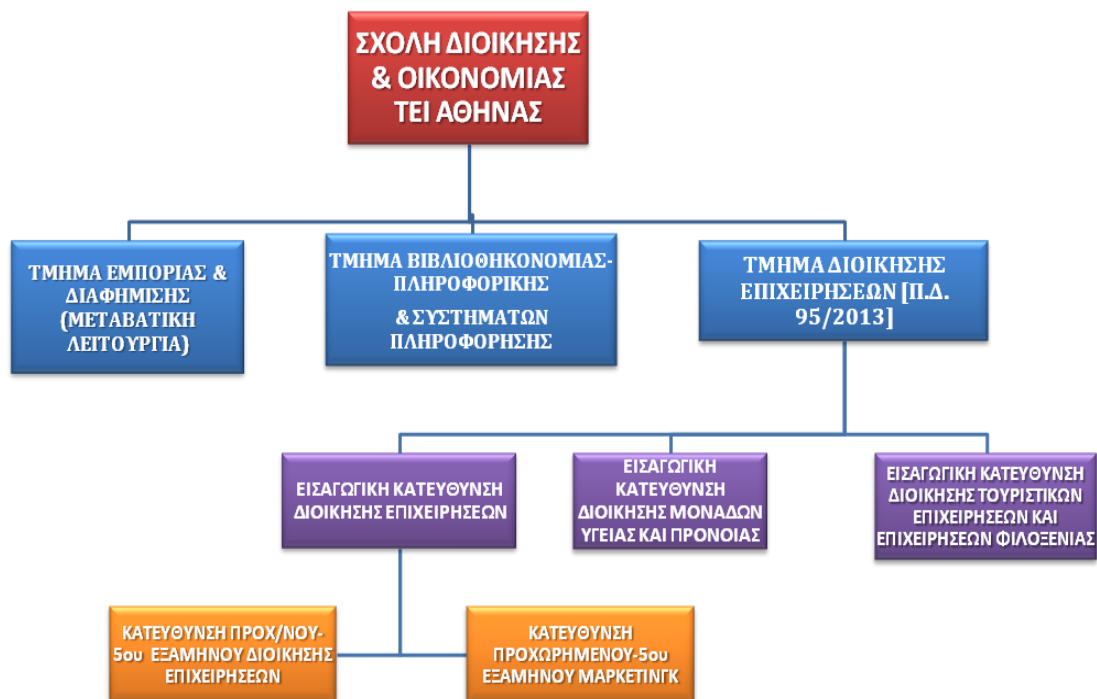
ΣΧΟΛΗ ΔΙΟΙΚΗΣΗΣ & ΟΙΚΟΝΟΜΙΑΣ ΤΕΙ ΑΘΗΝΑΣ

ΤΜΗΜΑ ΕΜΠΟΡΙΑΣ & ΔΙΑΦΗΜΙΣΗΣ (ΜΕΤΑΒΑΤΙΚΗ ΛΕΙΤΟΥΡΓΙΑ)

ΤΜΗΜΑ ΒΙΒΛΙΟΘΗΚΟΝΟΜΙΑΣ-ΠΛΗΡΟΦΟΡΙΚΗΣ

& ΣΥΣΤΗΜΑΤΩΝ ΠΛΗΡΟΦΟΡΗΣΗΣ

ΤΜΗΜΑ ΔΙΟΙΚΗΣΗΣ ΕΠΙΧΕΙΡΗΣΕΩΝ [Π.Δ. 95/2013]

ΕΙΣΑΓΩΓΙΚΗ ΚΑΤΕΥΘΥΝΣΗ ΔΙΟΙΚΗΣΗΣ ΕΠΙΧΕΙΡΗΣΕΩΝ

ΕΙΣΑΓΩΓΙΚΗ ΚΑΤΕΥΘΥΝΣΗ ΔΙΟΙΚΗΣΗΣ ΜΟΝΑΔΩΝ ΥΓΕΙΑΣ ΚΑΙ ΠΡΟΝΟΙΑΣ

ΕΙΣΑΓΩΓΙΚΗ ΚΑΤΕΥΘΥΝΣΗ ΔΙΟΙΚΗΣΗΣ ΤΟΥΡΙΣΤΙΚΩΝ ΕΠΙΧΕΙΡΗΣΕΩΝ ΚΑΙ ΕΠΙΧΕΙΡΗΣΕΩΝ ΦΙΛΟΞΕΝΙΑΣ

ΚΑΤΕΥΘΥΝΣΗ ΠΡΟΧ/ΝΟΥ-5ου ΕΞΑΜΗΝΟΥ ΔΙΟΙΚΗΣΗΣ ΕΠΙΧΕΙΡΗΣΕΩΝ

ΚΑΤΕΥΘΥΝΣΗ ΠΡΟΧΩΡΗΜΕΝΟΥ-5ου ΕΞΑΜΗΝΟΥ ΜΑΡΚΕΤΙΝΓΚ